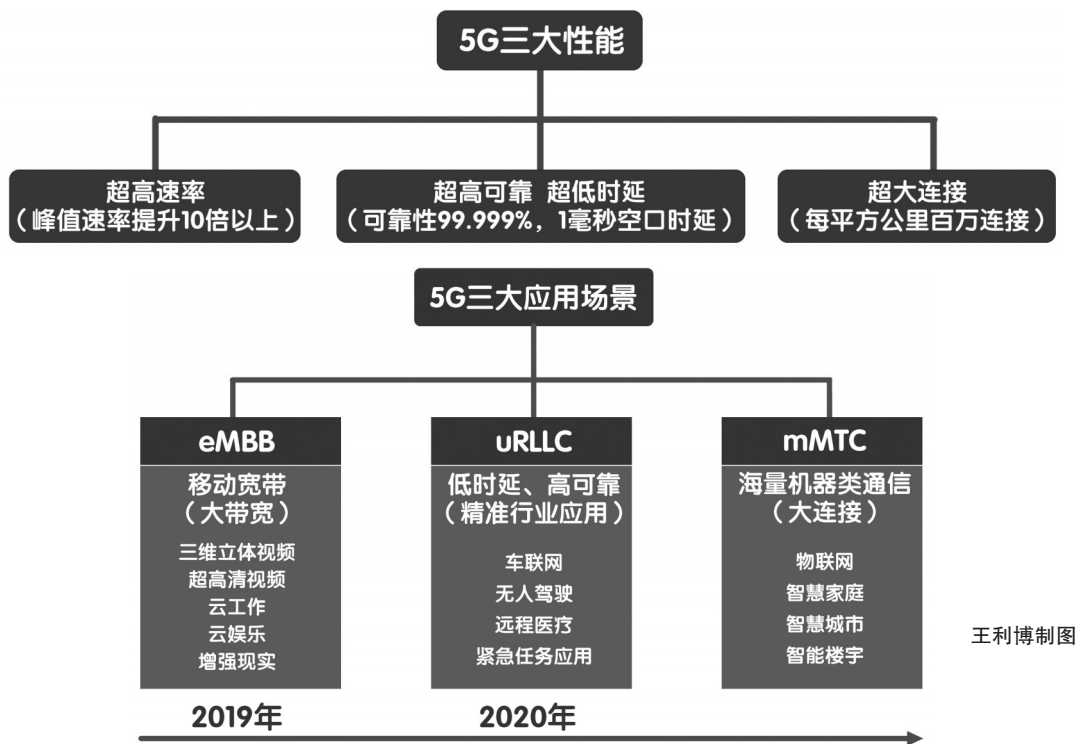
5G三大性能

超高速率
（峰值速率提升10倍以上）

超高可靠 超低时延
（可靠性99.999%，1毫秒空口时延）

超大连接
（每平方公里百万连接）

5G三大应用场景

eMBB
移动宽带
（大带宽）
三维立体视频
超高清视频
云工作
云娱乐
增强现实

uRLLC
低时延、高可靠
（精准行业应用）
车联网
无人驾驶
远程医疗
紧急任务应用

mMTC
海量机器类通信
（大连接）
物联网
智慧家庭
智慧城市
智能楼宇

王利博制图

2019年

2020年